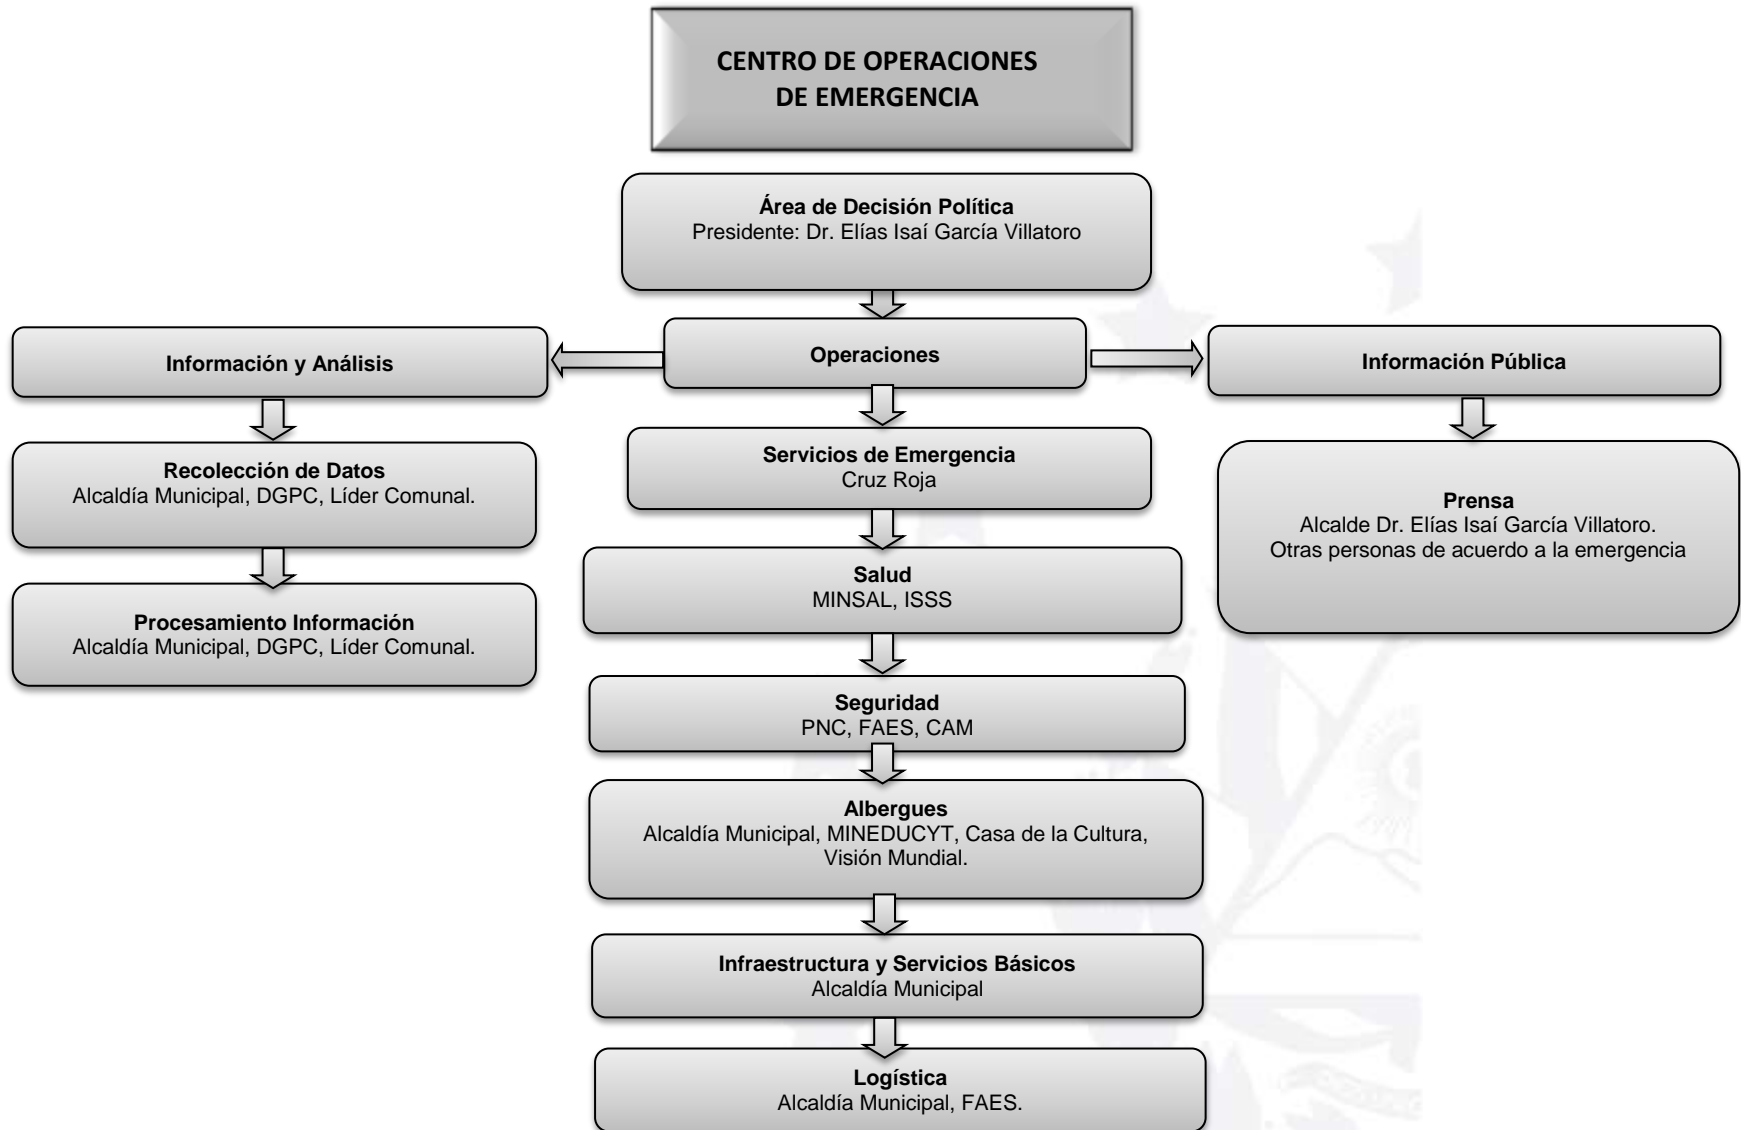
CENTRO DE OPERACIONES DE EMERGENCIA

Área de Decisión Política
Presidente: Dr. Elías Isaí García Villatoro

Información y Análisis

Operaciones

Información Pública

Recolección de Datos
Alcaldía Municipal, DGPC, Líder Comunal.

Procesamiento Información
Alcaldía Municipal, DGPC, Líder Comunal.

Servicios de Emergencia
Cruz Roja

Salud
MINSAL, ISSS

Seguridad
PNC, FAES, CAM

Albergues
Alcaldía Municipal, MINEDUCYT, Casa de la Cultura, Visión Mundial.

Infraestructura y Servicios Básicos
Alcaldía Municipal

Logística
Alcaldía Municipal, FAES.

Prensa
Alcalde Dr. Elías Isaí García Villatoro.
Otras personas de acuerdo a la emergencia